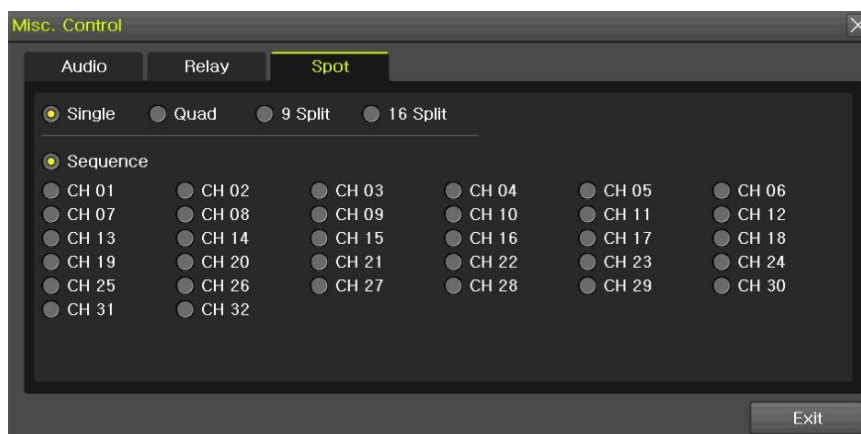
Misc. Control

Audio Relay Spot

Single Quad 9 Split 16 Split

Sequence

CH 01 CH 02 CH 03 CH 04 CH 05 CH 06
CH 07 CH 08 CH 09 CH 10 CH 11 CH 12
CH 13 CH 14 CH 15 CH 16 CH 17 CH 18
CH 19 CH 20 CH 21 CH 22 CH 23 CH 24
CH 25 CH 26 CH 27 CH 28 CH 29 CH 30
CH 31 CH 32

Exit